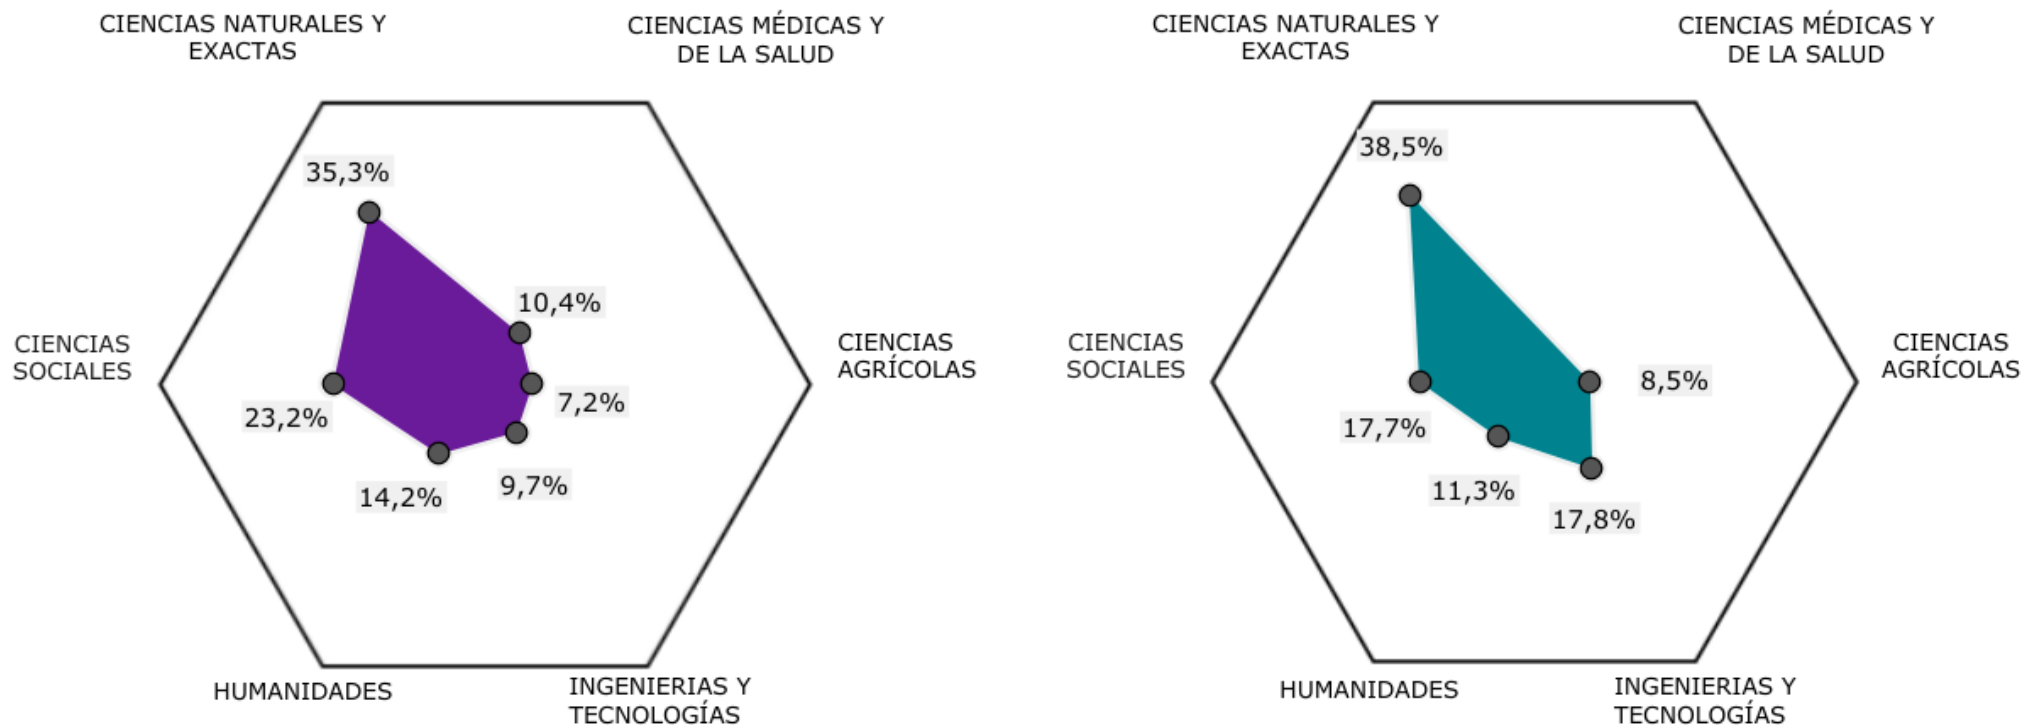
CIENCIAS NATURALES Y EXACTAS

CIENCIAS MÉDICAS Y DE LA SALUD

35,3%

10,4%

CIENCIAS SOCIALES

CIENCIAS AGRÍCOLAS

7,2%

23,2%

9,7%

14,2%

HUMANIDADES

INGENIERIAS Y TECNOLOGÍAS

CIENCIAS NATURALES Y EXACTAS

CIENCIAS MÉDICAS Y DE LA SALUD

38,5%

CIENCIAS SOCIALES

CIENCIAS AGRÍCOLAS

8,5%

17,7%

11,3%

17,8%

HUMANIDADES

INGENIERIAS Y TECNOLOGÍAS